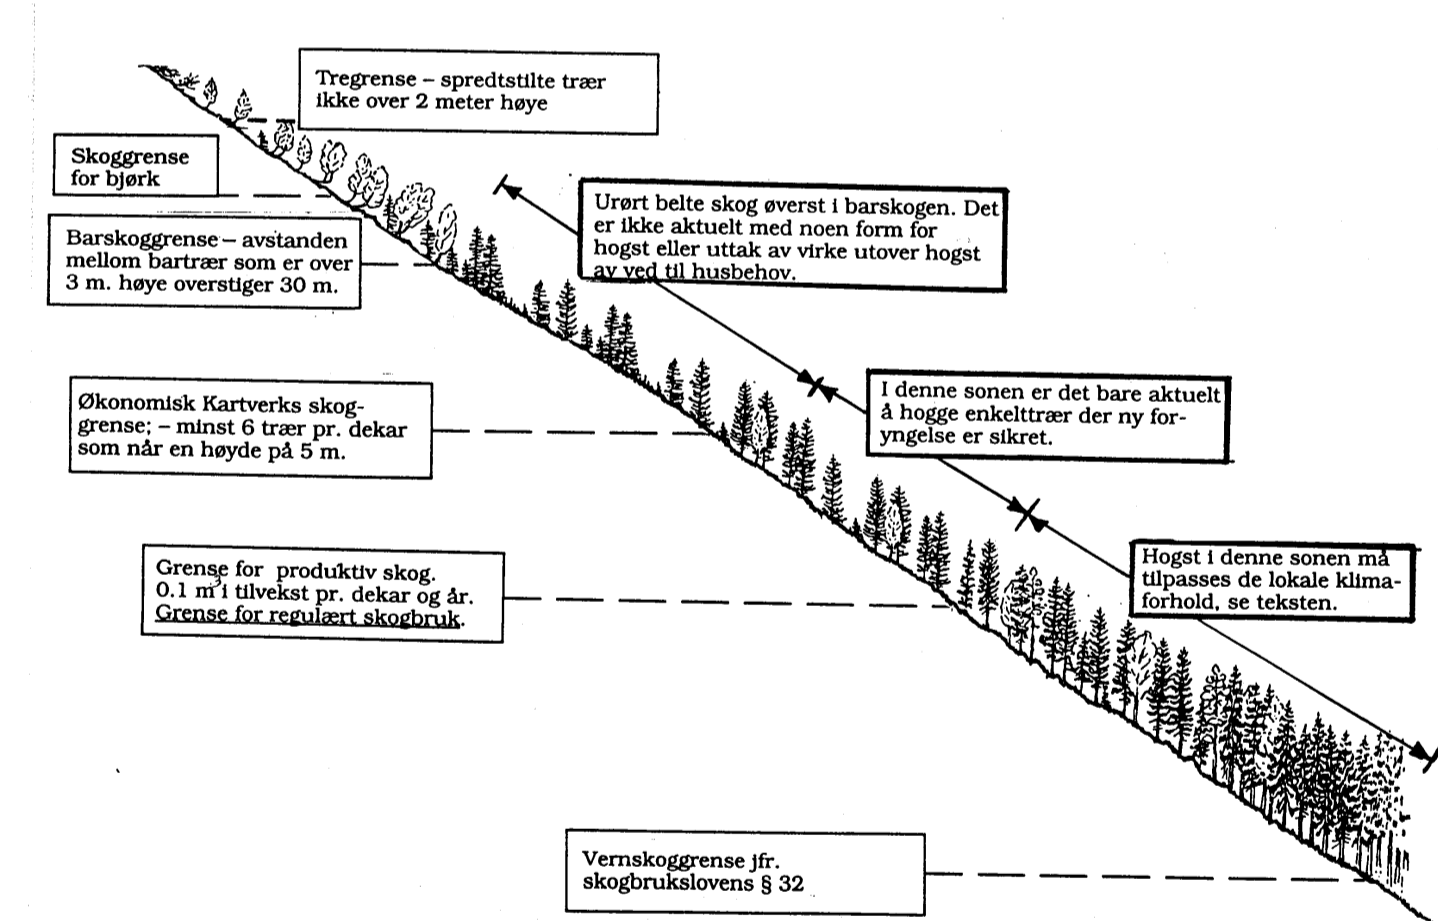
Tregrense – spredtstilte trær ikke over 2 meter høye

Skoggrense for bjørk

Barskoggrense – avstanden mellom bartrær som er over 3 m. høye overstiger 30 m.

Urørt belte skog øverst i barskogen. Det er ikke aktuelt med noen form for hogst eller uttak av virke utover hogst av ved til husbehov.

Økonomisk Kartverks skoggrense; – minst 6 trær pr. dekar som når en høyde på 5 m.

I denne sonen er det bare aktuelt å hogge enkelttrær der ny foryngelse er sikret.

Grense for produktiv skog. 0.1 $m^3$ i tilvekst pr. dekar og år. Grense for regulært skogbruk.

Hogst i denne sonen må tilpasses de lokale klimaforhold, se teksten.

Vernskoggrense jfr. skogbrukslovens § 32